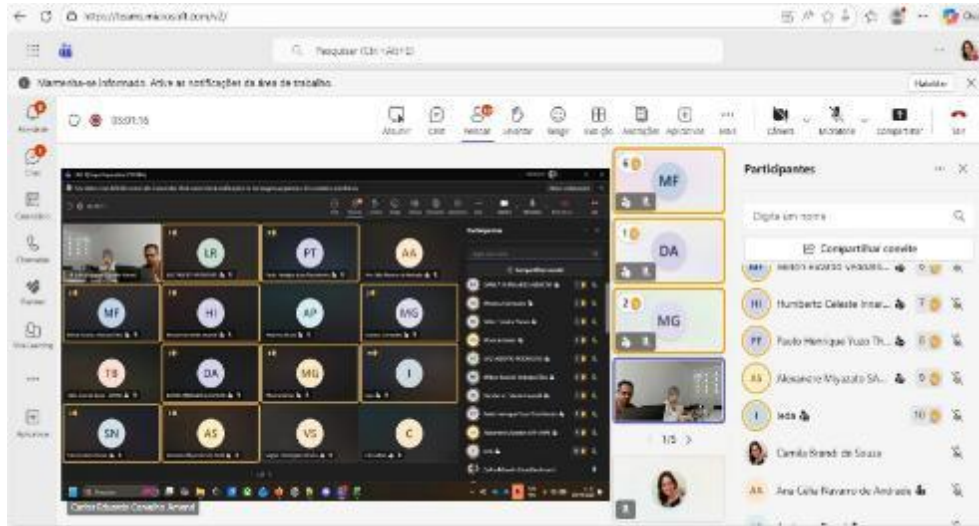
https://teams.microsoft.com/v2/

Pesquisar (Ctrl+Alt+E)

Mantenha-se informado. Ative as notificações da área de trabalho.

Habilitar

Atividade

Chat

Calendário

Chamadas

Equipes

OneLearning

Aplicativos

03:01:16

Abaixar

Chat

Pessoas

Levantar

Reagir

Exibição

Anotações

Aplicativos

Mais

Câmera

Microfone

Compartilhar

Sair

LR

PT

AA

MF

HI

AP

MG

TB

DA

MG

I

SN

AS

VS

C

Participantes

Compartilhar convite

MF

DA

MG

1/5

Participantes

Digite um nome

Compartilhar convite

Nelson Ricardo Vieira...

Humberto Celeste Inna...

Paulo Henrique Yuzo Th...

Alexandre Miyazato SA...

Ieda

Camila Brandt de Souza

Ana Célia Navarro de Andrade

Carlos Eduardo Carvalho Amand